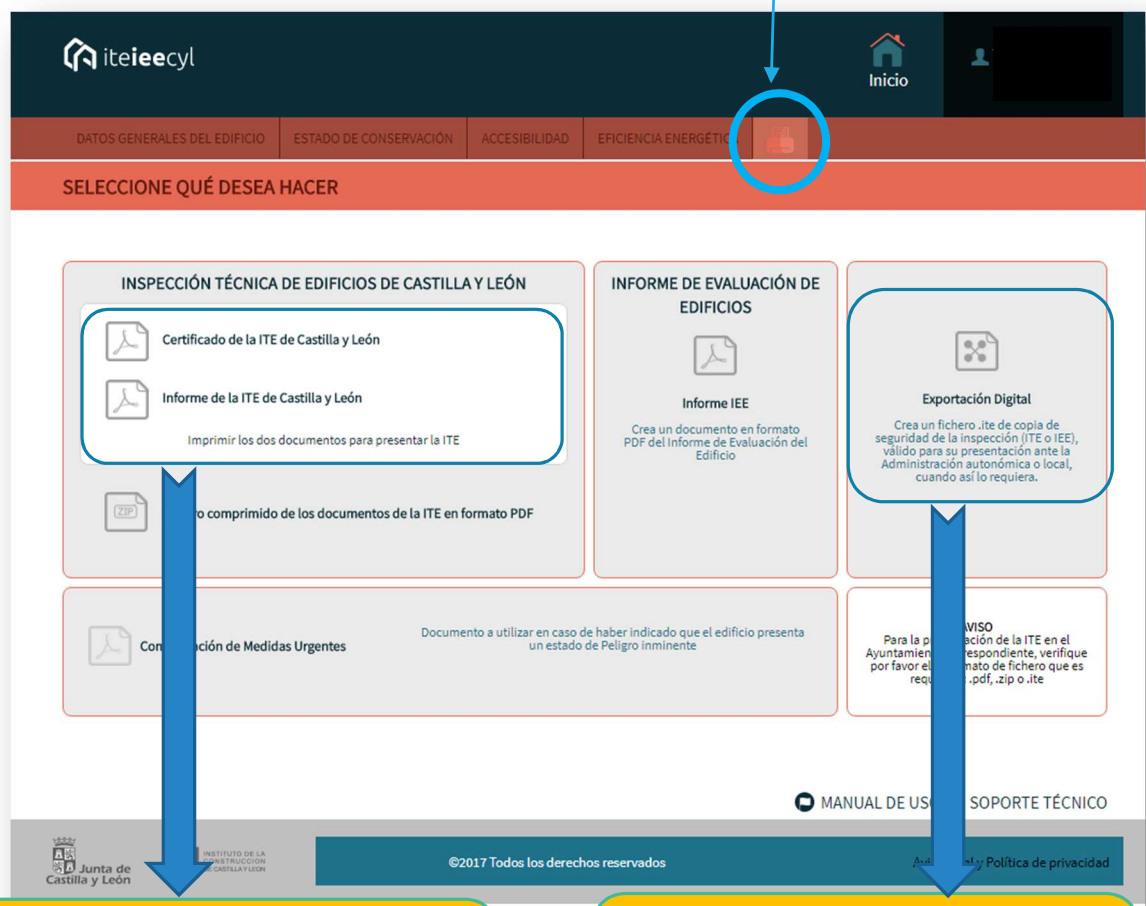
iteieecyl

Inicio

DATOS GENERALES DEL EDIFICIO | ESTADO DE CONSERVACIÓN | ACCESIBILIDAD | EFICIENCIA ENERGÉTIC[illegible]

SELECCIONE QUÉ DESEA HACER

INSPECCIÓN TÉCNICA DE EDIFICIOS DE CASTILLA Y LEÓN

Certificado de la ITE de Castilla y León

Informe de la ITE de Castilla y León

Imprimir los dos documentos para presentar la ITE

ZIP

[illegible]o comprimido de los documentos de la ITE en formato PDF

INFORME DE EVALUACIÓN DE EDIFICIOS

Informe IEE

Crea un documento en formato PDF del Informe de Evaluación del Edificio

Exportación Digital

Crea un fichero .ite de copia de seguridad de la inspección (ITE o IEE), válido para su presentación ante la Administración autonómica o local, cuando así lo requiera.

Con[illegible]ción de Medidas Urgentes

Documento a utilizar en caso de haber indicado que el edificio presenta un estado de Peligro inminente

AVISO
Para la p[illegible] de la ITE en el Ayuntamien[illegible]respondiente, verifique por favor el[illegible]mato de fichero que es requ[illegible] .pdf, .zip o .ite

MANUAL DE US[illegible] SOPORTE TÉCNICO

Junta de Castilla y León

INSTITUTO DE LA CONSTRUCCIÓN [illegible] CASTILLA Y LEÓN

©2017 Todos los derechos reservados

A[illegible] y Política de privacidad